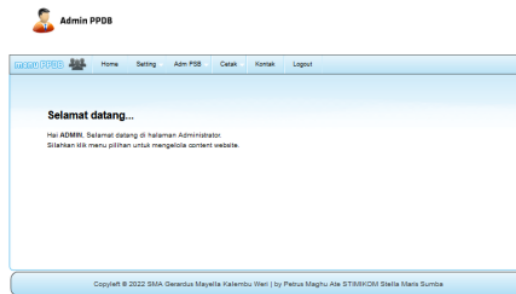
Admin PPDB

menu PPDB

Home Setting Adm PSB Cetak Kontak Logout

Selamat datang...

Hai ADMIN. Selamat datang di halaman Administrator.
Silahkan klik menu pilihan untuk mengelola content website.

Copyleft © 2022 SMA Gerardus Mayella Kalembu Weri | by Petrus Maghu Ate STIMIKOM Stella Maris Sumba